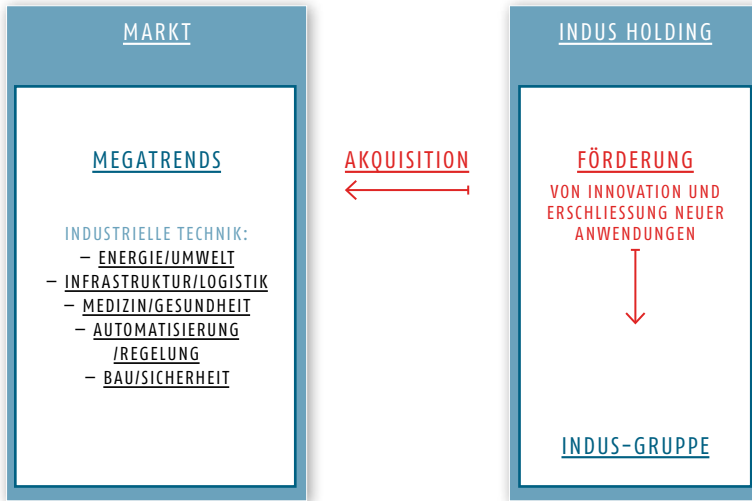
MARKT

MEGATRENDS

INDUSTRIELLE TECHNIK:
– ENERGIE/UMWELT
– INFRASTRUKTUR/LOGISTIK
– MEDIZIN/GESUNDHEIT
– AUTOMATISIERUNG /REGELUNG
– BAU/SICHERHEIT

AKQUISITION

INDUS HOLDING

FÖRDERUNG
VON INNOVATION UND ERSCHLIESSUNG NEUER ANWENDUNGEN

INDUS-GRUPPE